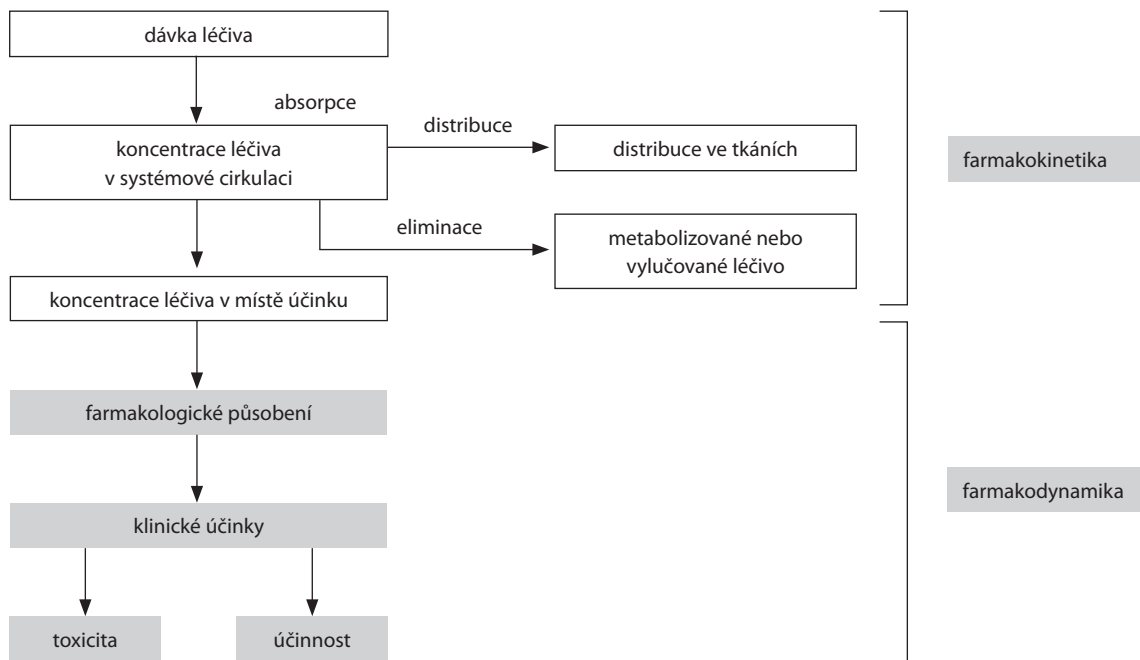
dávka léčiva

absorpce

koncentrace léčiva v systémové cirkulaci

distribuce

distribuce ve tkáních

eliminace

metabolizované nebo vylučované léčivo

koncentrace léčiva v místě účinku

farmakokinetika

farmakologické působení

klinické účinky

toxicita

účinnost

farmakodynamika